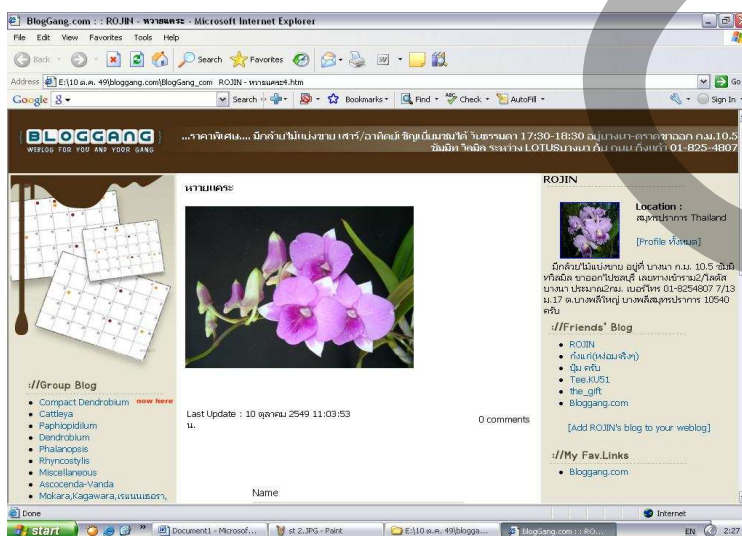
BlogGang.com : : ROJIN - หวายแคระ - Microsoft Internet Explorer

File Edit View Favorites Tools Help

Back Search Favorites

Address E:\10 ต.ค. 49\bloggang.com\BlogGang_com ROJIN - หวายแคระ4.htm

Go

Google Search Bookmarks Find Check AutoFill Sign In

BLOGGANG
WEBLOG FOR YOU AND YOUR GANG

...ราคาพิเศษ.... มีกล้วยไม้แบ่งขาย เสาร์/อาทิตย์ ชิญเยี่ยมชมได้ วันธรรมดา 17:30-18:30 อยู่บางนา-ตราดขาออก ก.ม.10.5 ซัมมิท วินมิล ระหว่าง LOTUSบางนา กับ ถนน กิ่งแก้ว 01-825-4807

หวายแคระ

Last Update : 10 ตุลาคม 2549 11:03:53 น.

0 comments

Name

ROJIN

Location :
สมุทรปราการ Thailand

[Profile ทั้งหมด]

มีกล้วยไม้แบ่งขาย อยู่ที่ บางนา ก.ม. 10.5 ซัมมิท วินมิล ขาออกไปชลบุรี เลยทางเข้าราม2/โลตัส บางนา ประมาณ2กม. เบอร์โทร 01-8254807 7/13 ม.17 ต.บางพลีใหญ่ บางพลีสมุทรปราการ 10540 ครับ

://Friends' Blog
• ROJIN
• กิ่งแก้ว(หม่อมจริงๆ)
• ปุ้ม ครับ
• Tee.KU51
• the_gift
• Bloggang.com

[Add ROJIN's blog to your weblog]

://My Fav.Links
• Bloggang.com

://Group Blog
• Compact Dendrobium now here
• Cattleya
• Paphiopidilum
• Dendrobium
• Phalanopsis
• Rhyncostylis
• Miscellaneous
• Ascocenda-Vanda
• Mokara,Kagawara,เขมแมธอรา,

Done

Internet

start Document1 - Microsof... st 2.JPG - Paint E:\10 ต.ค. 49\blogga... BlogGang.com : : RO... EN 2:27